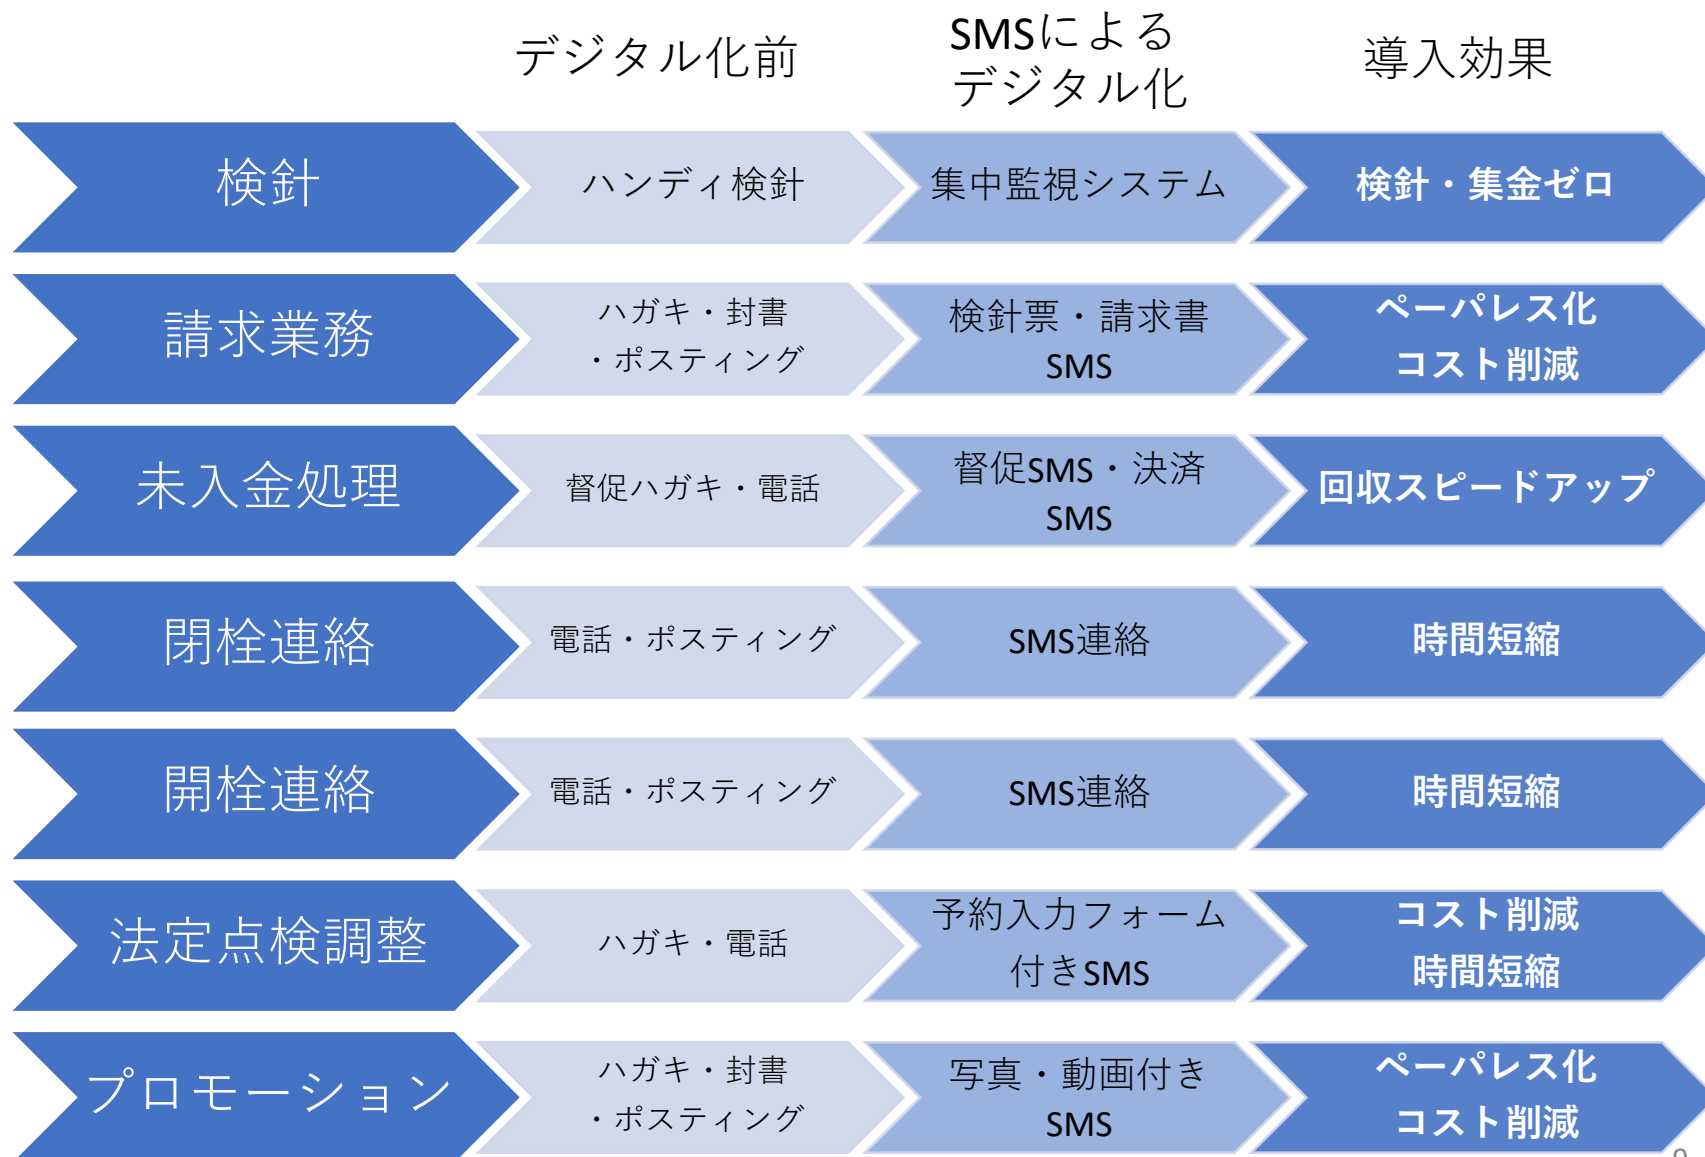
| | デジタル化前 | SMSによるデジタル化 | 導入効果 |
|---|---|---|---|
| 検針 | ハンディ検針 | 集中監視システム | 検針・集金ゼロ |
| 請求業務 | ハガキ・封書・ポスティング | 検針票・請求書SMS | ペーパレス化コスト削減 |
| 未入金処理 | 督促ハガキ・電話 | 督促SMS・決済SMS | 回収スピードアップ |
| 閉栓連絡 | 電話・ポスティング | SMS連絡 | 時間短縮 |
| 開栓連絡 | 電話・ポスティング | SMS連絡 | 時間短縮 |
| 法定点検調整 | ハガキ・電話 | 予約入力フォーム付きSMS | コスト削減時間短縮 |
| プロモーション | ハガキ・封書・ポスティング | 写真・動画付きSMS | ペーパレス化コスト削減 |